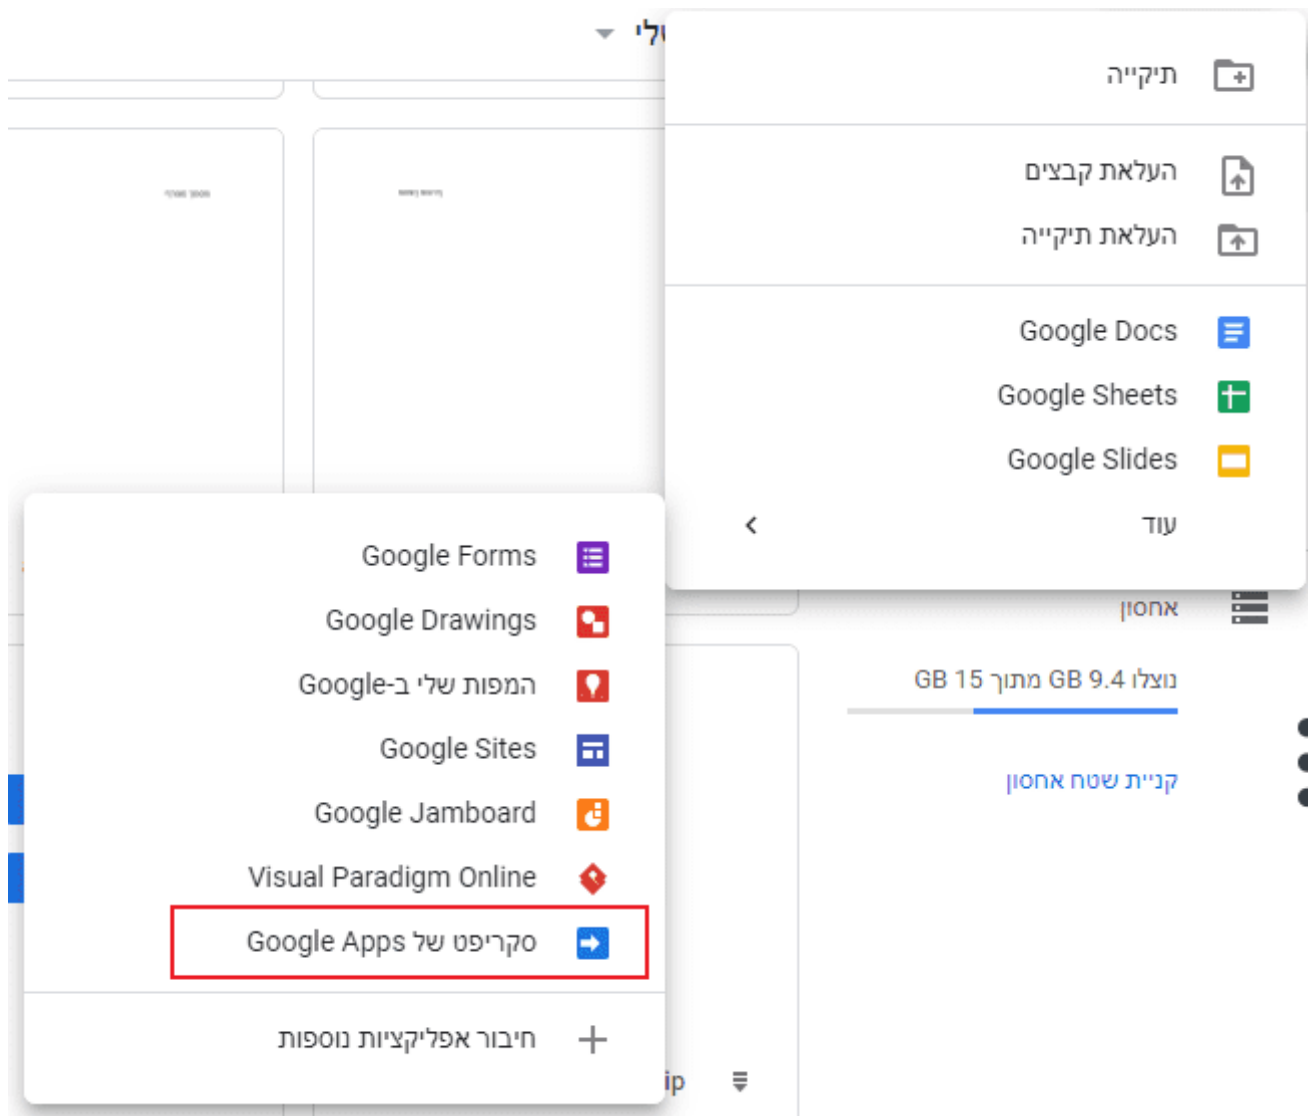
תיקייה

העלאת קבצים

העלאת תיקייה

Google Docs

Google Sheets

Google Slides

עוד

אחסון

נוצלו 9.4 GB מתוך 15 GB

קניית שטח אחסון

Google Forms

Google Drawings

המפות שלי ב-Google

Google Sites

Google Jamboard

Visual Paradigm Online

סקריפט של Google Apps

חיבור אפליקציות נוספות